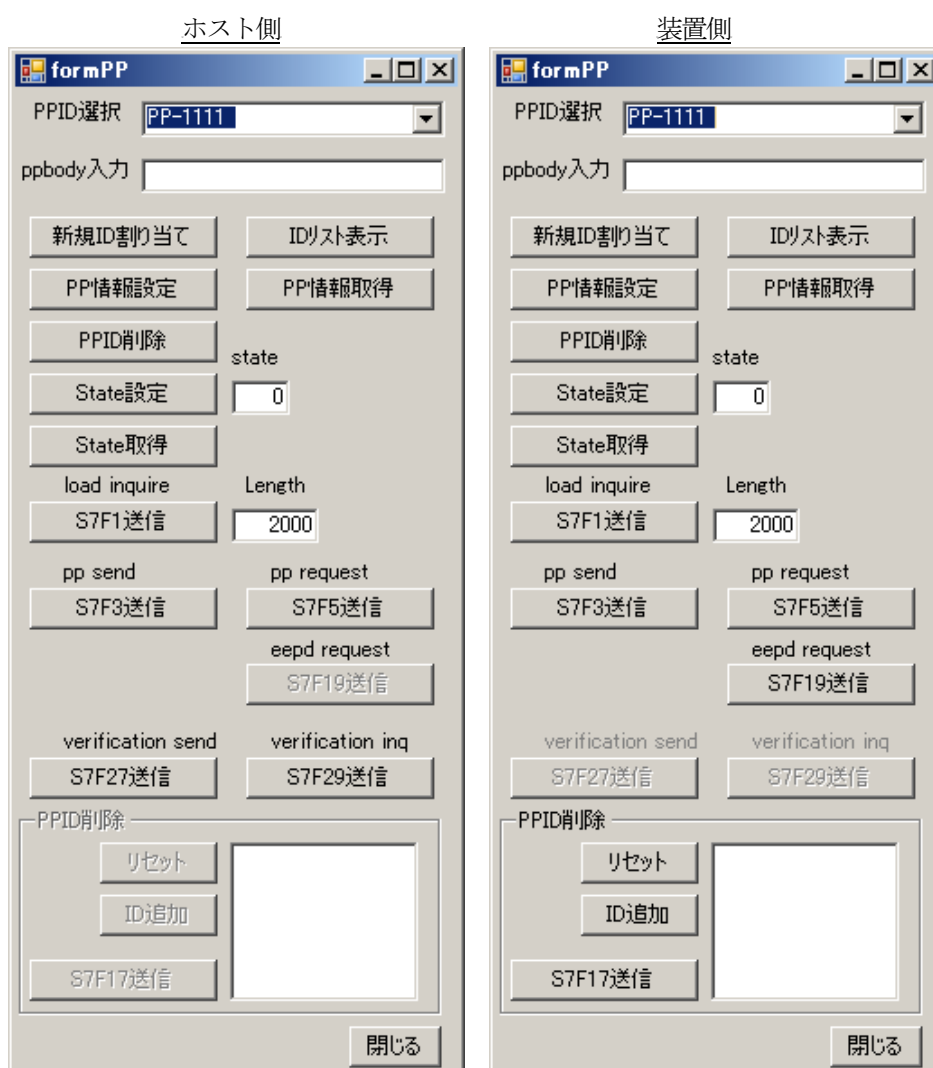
ホスト側

formPP

PPID選択 PP-1111

ppbody入力

新規ID割り当て IDリスト表示

PP情報設定 PP情報取得

PPID削除 state

State設定 0

State取得

load inquire Length

S7F1送信 2000

pp send pp request

S7F3送信 S7F5送信

eepd request

S7F19送信

verification send verification inq

S7F27送信 S7F29送信

PPID削除

リセット

ID追加

S7F17送信

閉じる

装置側

formPP

PPID選択 PP-1111

ppbody入力

新規ID割り当て IDリスト表示

PP情報設定 PP情報取得

PPID削除 state

State設定 0

State取得

load inquire Length

S7F1送信 2000

pp send pp request

S7F3送信 S7F5送信

eepd request

S7F19送信

verification send verification inq

S7F27送信 S7F29送信

PPID削除

リセット

ID追加

S7F17送信

閉じる